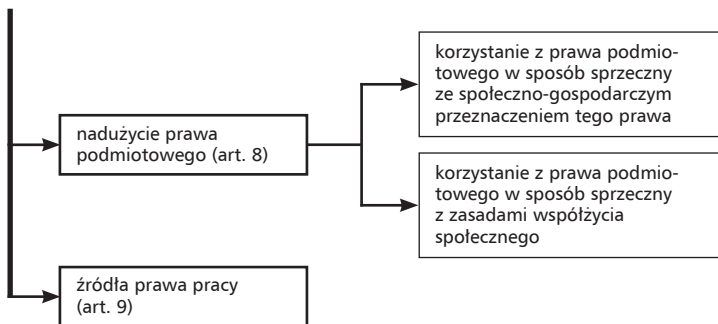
nadużycie prawa podmiotowego (art. 8)

korzystanie z prawa podmiotowego w sposób sprzeczny ze społeczno-gospodarczym przeznaczeniem tego prawa

korzystanie z prawa podmiotowego w sposób sprzeczny z zasadami współżycia społecznego

źródła prawa pracy (art. 9)